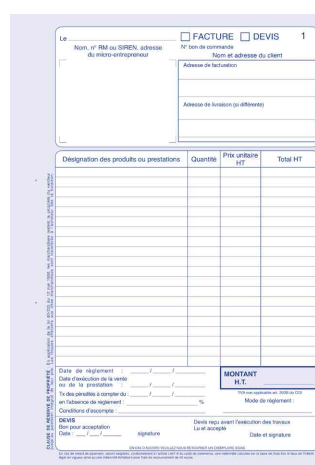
Le

Nom, n° RM ou SIREN, adresse du micro-entrepreneur

☐ FACTURE ☐ DEVIS 1

N° bon de commande

Nom et adresse du client

Adresse de facturation

Adresse de livraison (si différente)

| Désignation des produits ou prestations | Quantité | Prix unitaire HT | Total HT |
|---|---|---|---|
| | | | |

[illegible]

CLAUSE DE RÉSERVE DE PROPRIÉTÉ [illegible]

Date de règlement : ____/____/____

Date d'exécution de la vente ou de la prestation : ____/____/____

Tx des pénalités à compter du : ____/____/____ en l'absence de règlement : ____ %

Conditions d'escompte :

MONTANT H.T.

TVA non applicable art. 293B du CGI

Mode de règlement :

DEVIS

Bon pour acceptation

Date : ____/____/____ signature

Devis reçu avant l'exécution des travaux

Lu et accepté

Date et signature

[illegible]

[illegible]